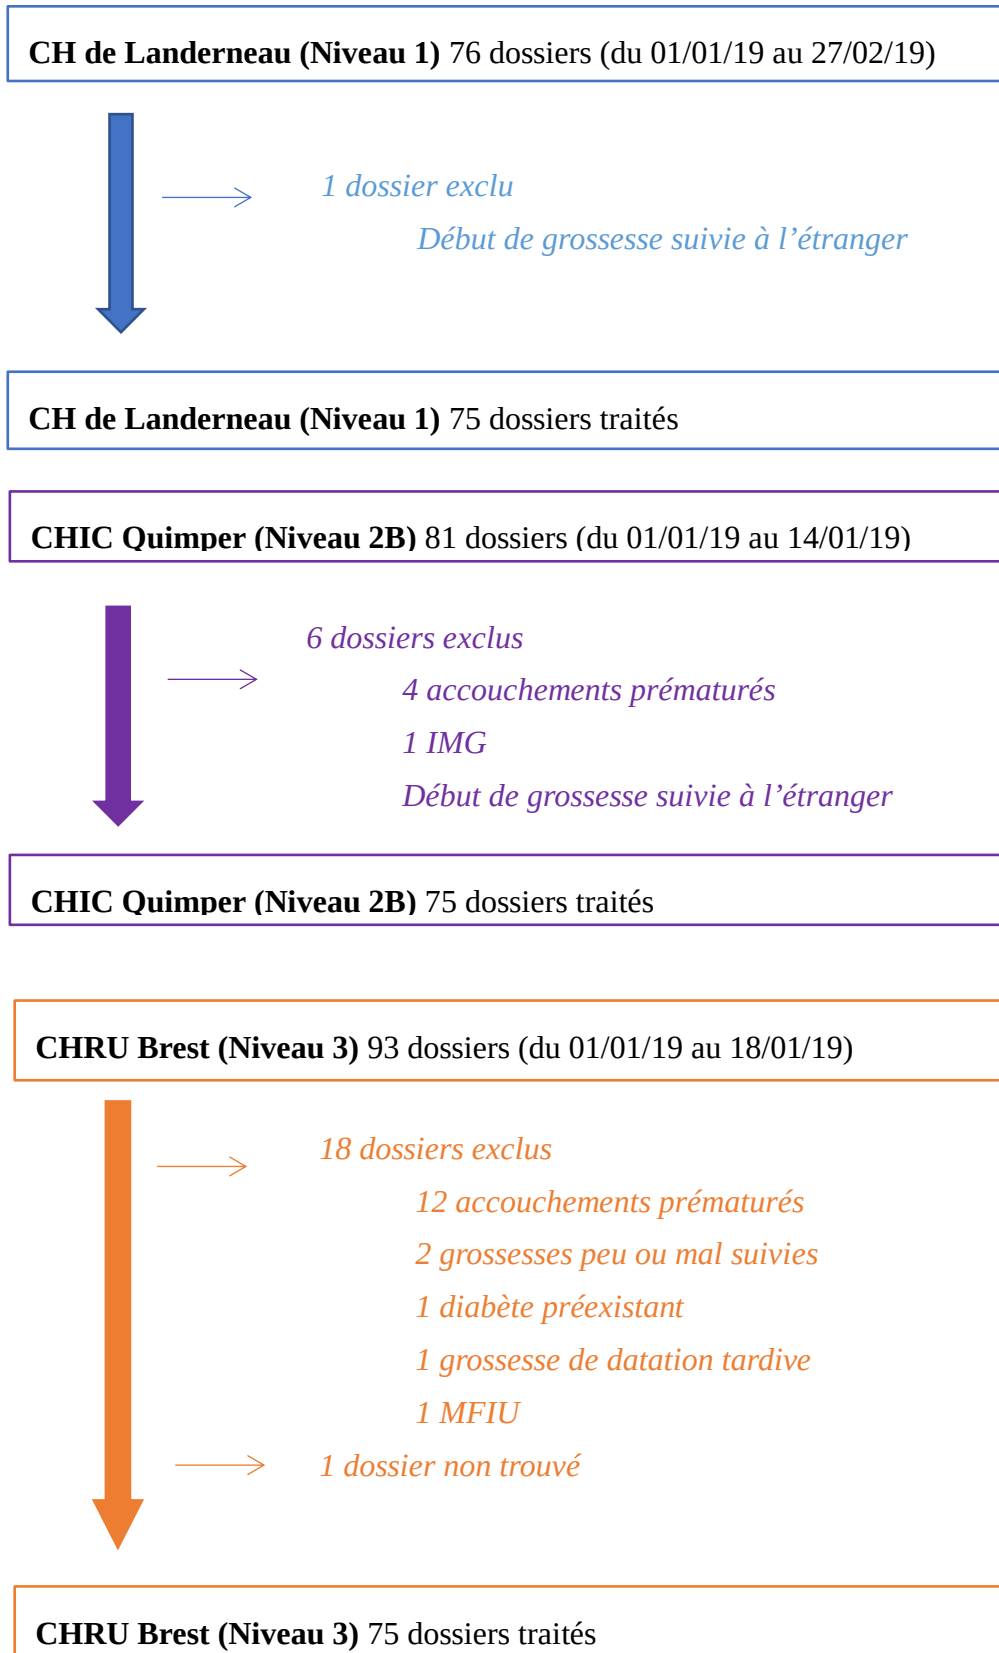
**CH de Landerneau (Niveau 1)** 76 dossiers (du 01/01/19 au 27/02/19)

*1 dossier exclu*

*Début de grossesse suivie à l'étranger*

**CH de Landerneau (Niveau 1)** 75 dossiers traités

**CHIC Quimper (Niveau 2B)** 81 dossiers (du 01/01/19 au 14/01/19)

*6 dossiers exclus*

*4 accouchements prématurés*

*1 IMG*

*Début de grossesse suivie à l'étranger*

**CHIC Quimper (Niveau 2B)** 75 dossiers traités

**CHRU Brest (Niveau 3)** 93 dossiers (du 01/01/19 au 18/01/19)

*18 dossiers exclus*

*12 accouchements prématurés*

*2 grossesses peu ou mal suivies*

*1 diabète préexistant*

*1 grossesse de datation tardive*

*1 MFIU*

*1 dossier non trouvé*

**CHRU Brest (Niveau 3)** 75 dossiers traités